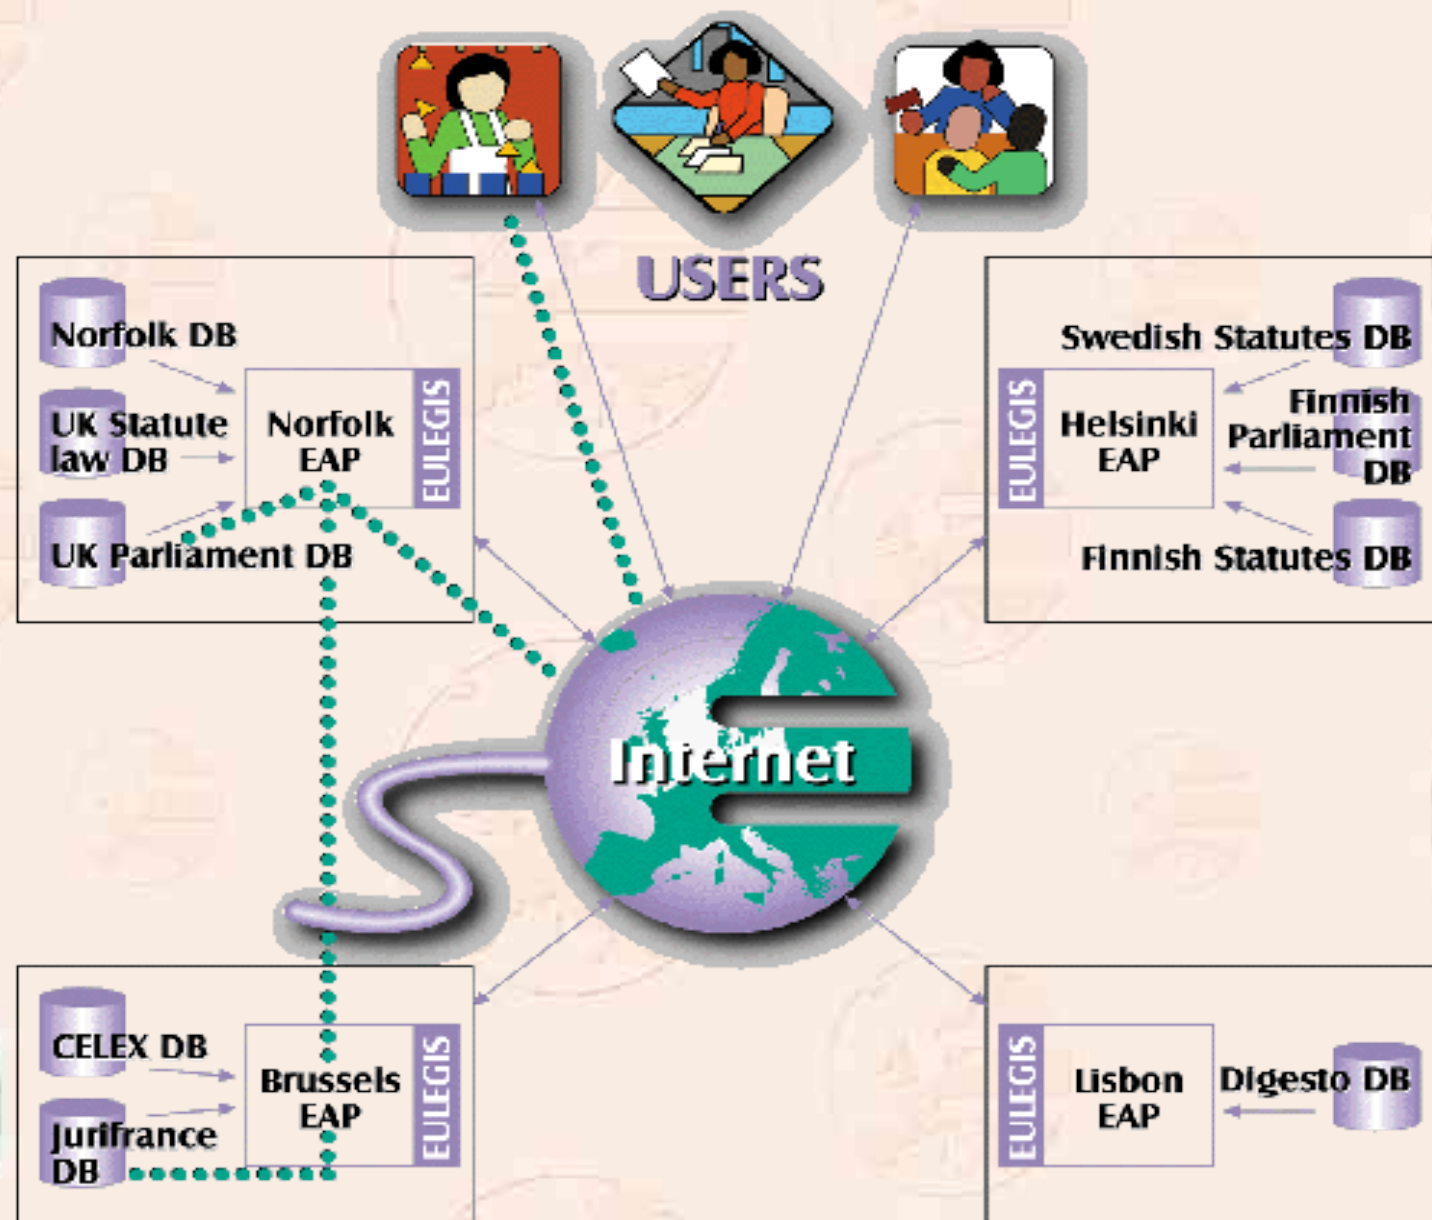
USERS

Norfolk DB

UK Statute law DB

UK Parliament DB

Norfolk EAP

EULEGIS

Swedish Statutes DB

Finnish Parliament DB

Finnish Statutes DB

Helsinki EAP

EULEGIS

Internet

CELEX DB

Jurifrance DB

Brussels EAP

EULEGIS

EULEGIS

Lisbon EAP

Digesto DB